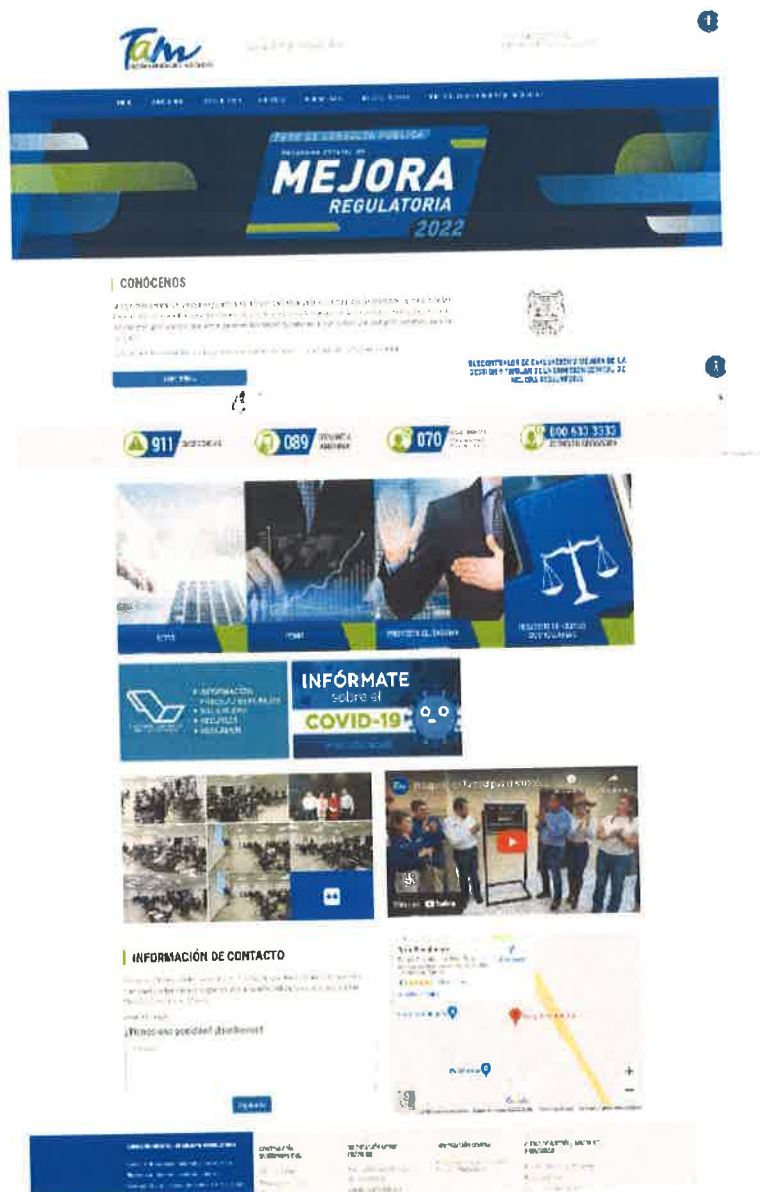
Tam

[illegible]

FASE DE CONSULTA PÚBLICA

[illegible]

MEJORA

REGULATORIA

2022

CONÓCENOS

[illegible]

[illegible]

SUBCONTRALOR DE EVALUACIÓN Y MEJORA DE LA GESTIÓN PÚBLICA Y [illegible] COMISIÓN ESTATAL DE MEJORA REGULATORIA

911 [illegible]

089 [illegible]

070 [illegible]

800 633 3332 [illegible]

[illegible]

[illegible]

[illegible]

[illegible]

INFÓRMATE sobre el COVID-19

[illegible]

INFORMACIÓN DE CONTACTO

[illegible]

¿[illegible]?

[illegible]

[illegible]